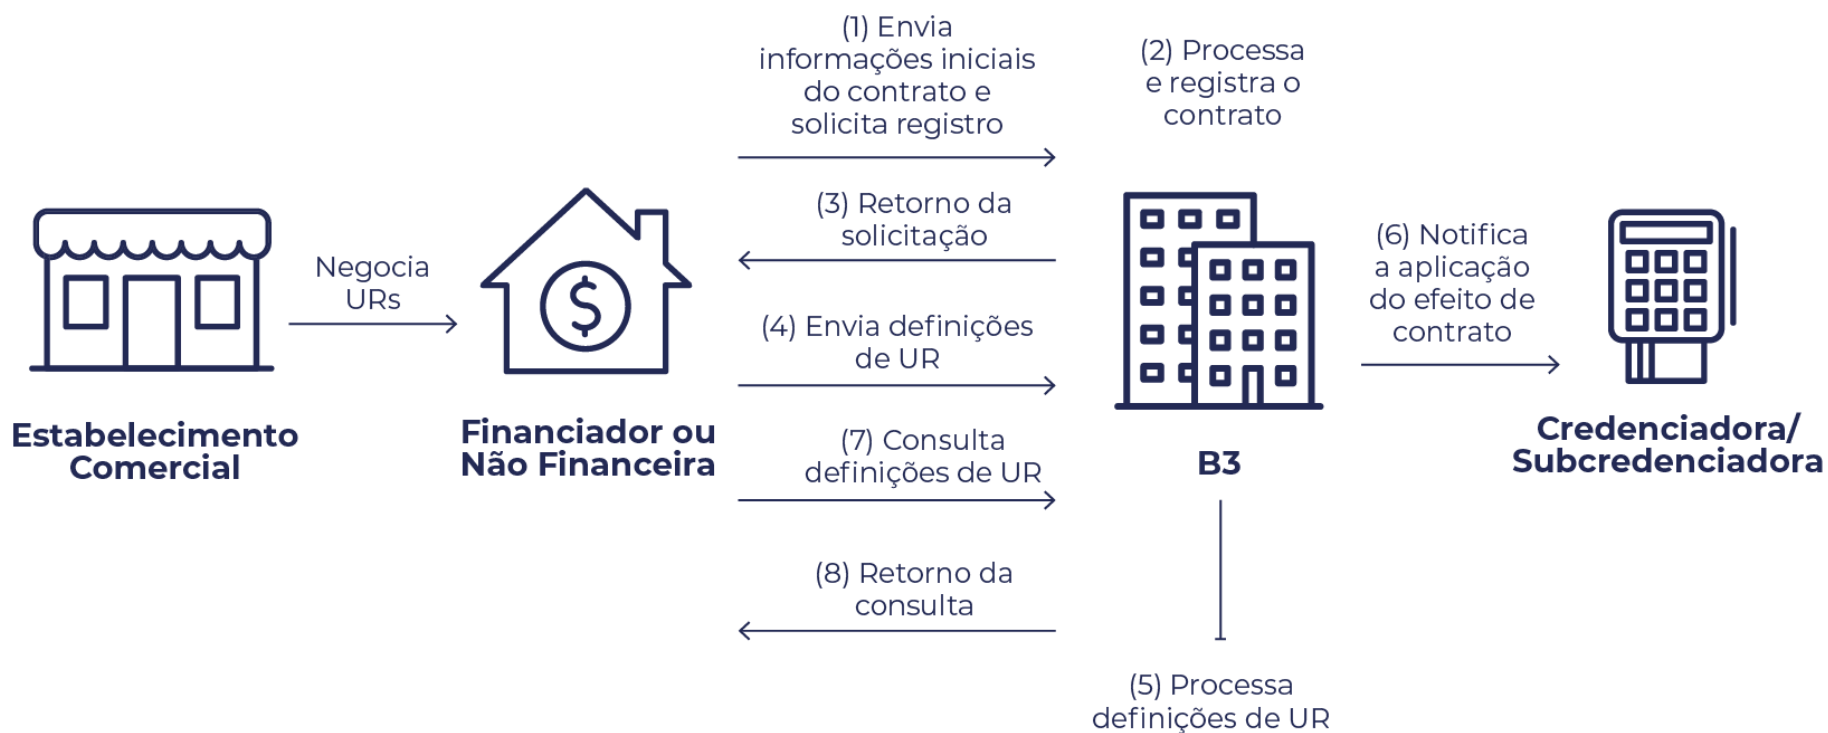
Estabelecimento Comercial

Negocia URs

Financiador ou Não Financeira

(1) Envia informações iniciais do contrato e solicita registro

(3) Retorno da solicitação

(4) Envia definições de UR

(7) Consulta definições de UR

(8) Retorno da consulta

(2) Processa e registra o contrato

B3

(5) Processa definições de UR

(6) Notifica a aplicação do efeito de contrato

Credenciadora/ Subcredenciadora